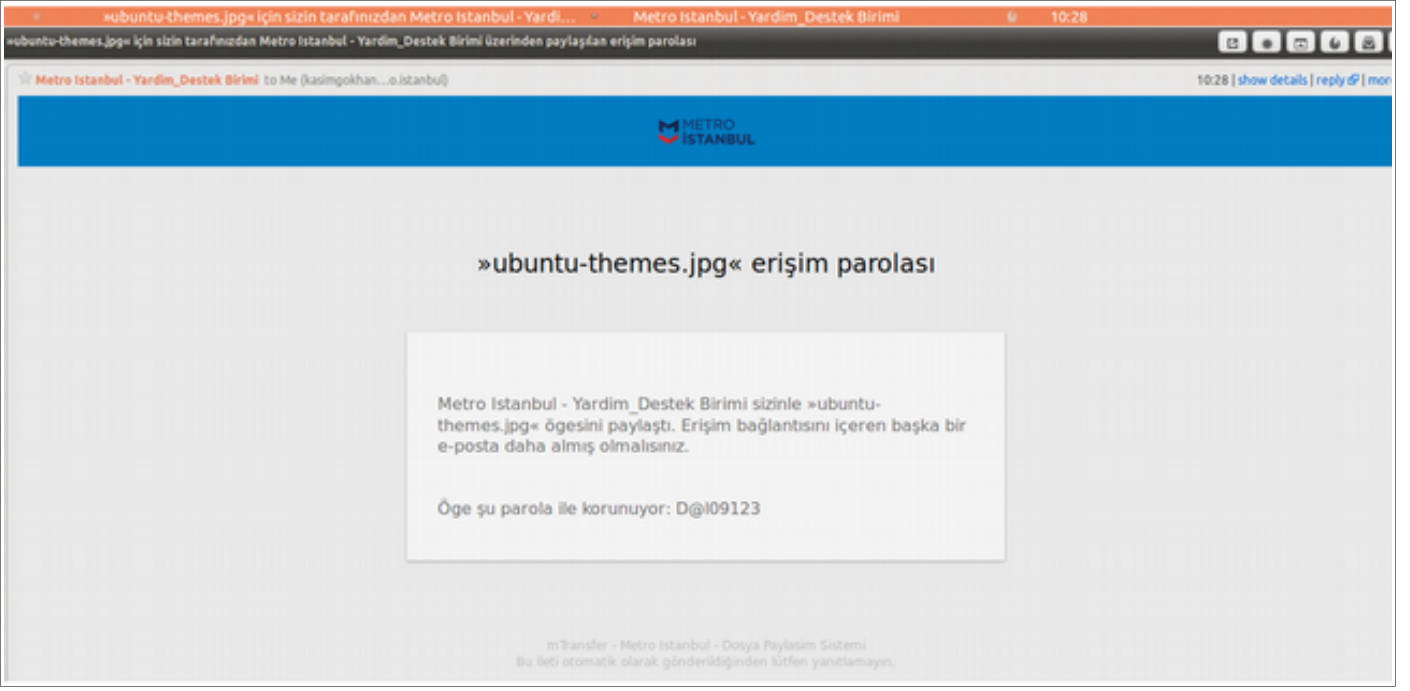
»ubuntu-themes.jpg« için sizin tarafınızdan Metro Istanbul - Yardi... Metro Istanbul - Yardim_Destek Birimi 10:28

»ubuntu-themes.jpg« için sizin tarafınızdan Metro Istanbul - Yardim_Destek Birimi üzerinden paylaşılan erişim parolası

Metro Istanbul - Yardim_Destek Birimi to Me (kasimgokhan....o.istanbul)

10:28 | show details | reply | mor

METRO İSTANBUL

»ubuntu-themes.jpg« erişim parolası

Metro Istanbul - Yardim_Destek Birimi sizinle »ubuntu-themes.jpg« ögesini paylaştı. Erişim bağlantısını içeren başka bir e-posta daha almış olmalısınız.

Öge şu parola ile korunuyor: D@l09123

mTransfer - Metro Istanbul - Dosya Paylasim Sistemi
Bu ileti otomatik olarak gönderildiğinden lütfen yanıtlamayın.